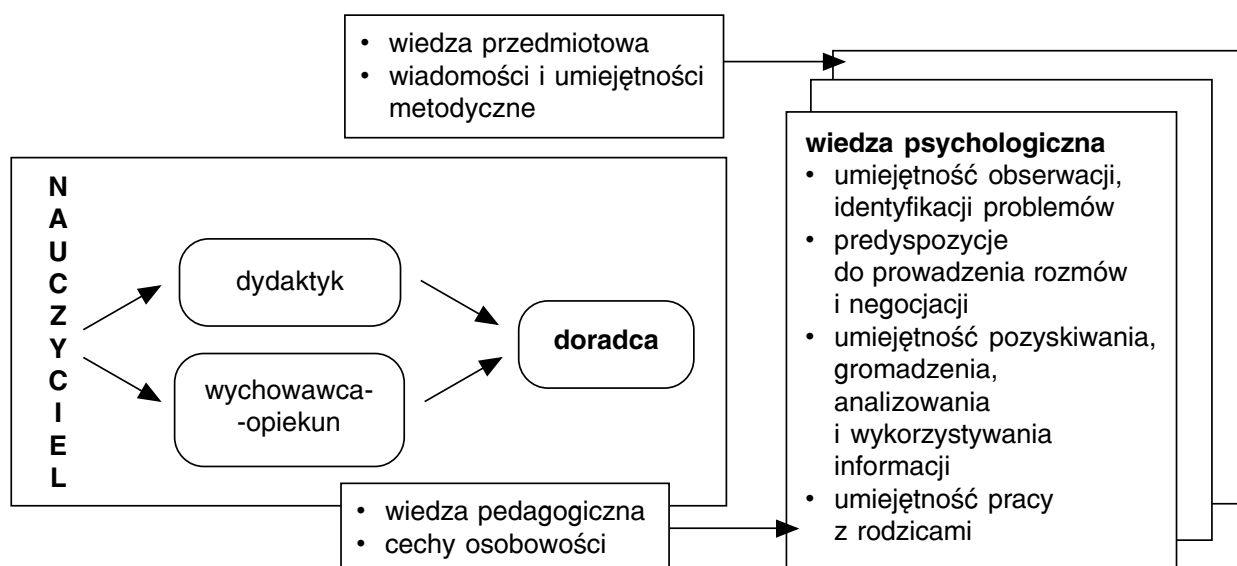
- wiedza przedmiotowa
- wiadomości i umiejętności metodyczne

N
A
U
C
Z
Y
C
I
E
L

dydaktyk

wychowawca--opiekun

doradca

**wiedza psychologiczna**
- umiejętność obserwacji, identyfikacji problemów
- predyspozycje do prowadzenia rozmów i negocjacji
- umiejętność pozyskiwania, gromadzenia, analizowania i wykorzystywania informacji
- umiejętność pracy z rodzicami

- wiedza pedagogiczna
- cechy osobowości